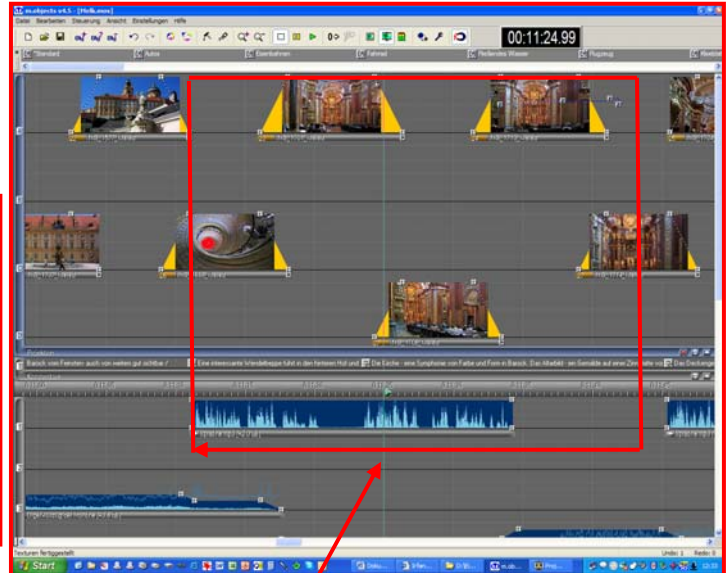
m.objects v4.5 - [Melk.mos]

Datei Bearbeiten Steuerung Ansicht Einstellungen Hilfe

00:11:24.99

Standard Autos Eisenbahnen Fahrrad Fließendes Wasser Flugzeug Klebebänder

Barock vom Fenster- auch von weitem gut sichtbar / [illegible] Eine interessante Wendeltreppe führt in den hinteren Hof und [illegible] Die Kirche - eine Symphonie von Farbe und Form in Barock. Das Altarbild - ein Gemälde auf einer Zimmerdecke von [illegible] Das Dachgewölbe

Texturen fertiggestellt

Undo: 1 Redo: 0

Start